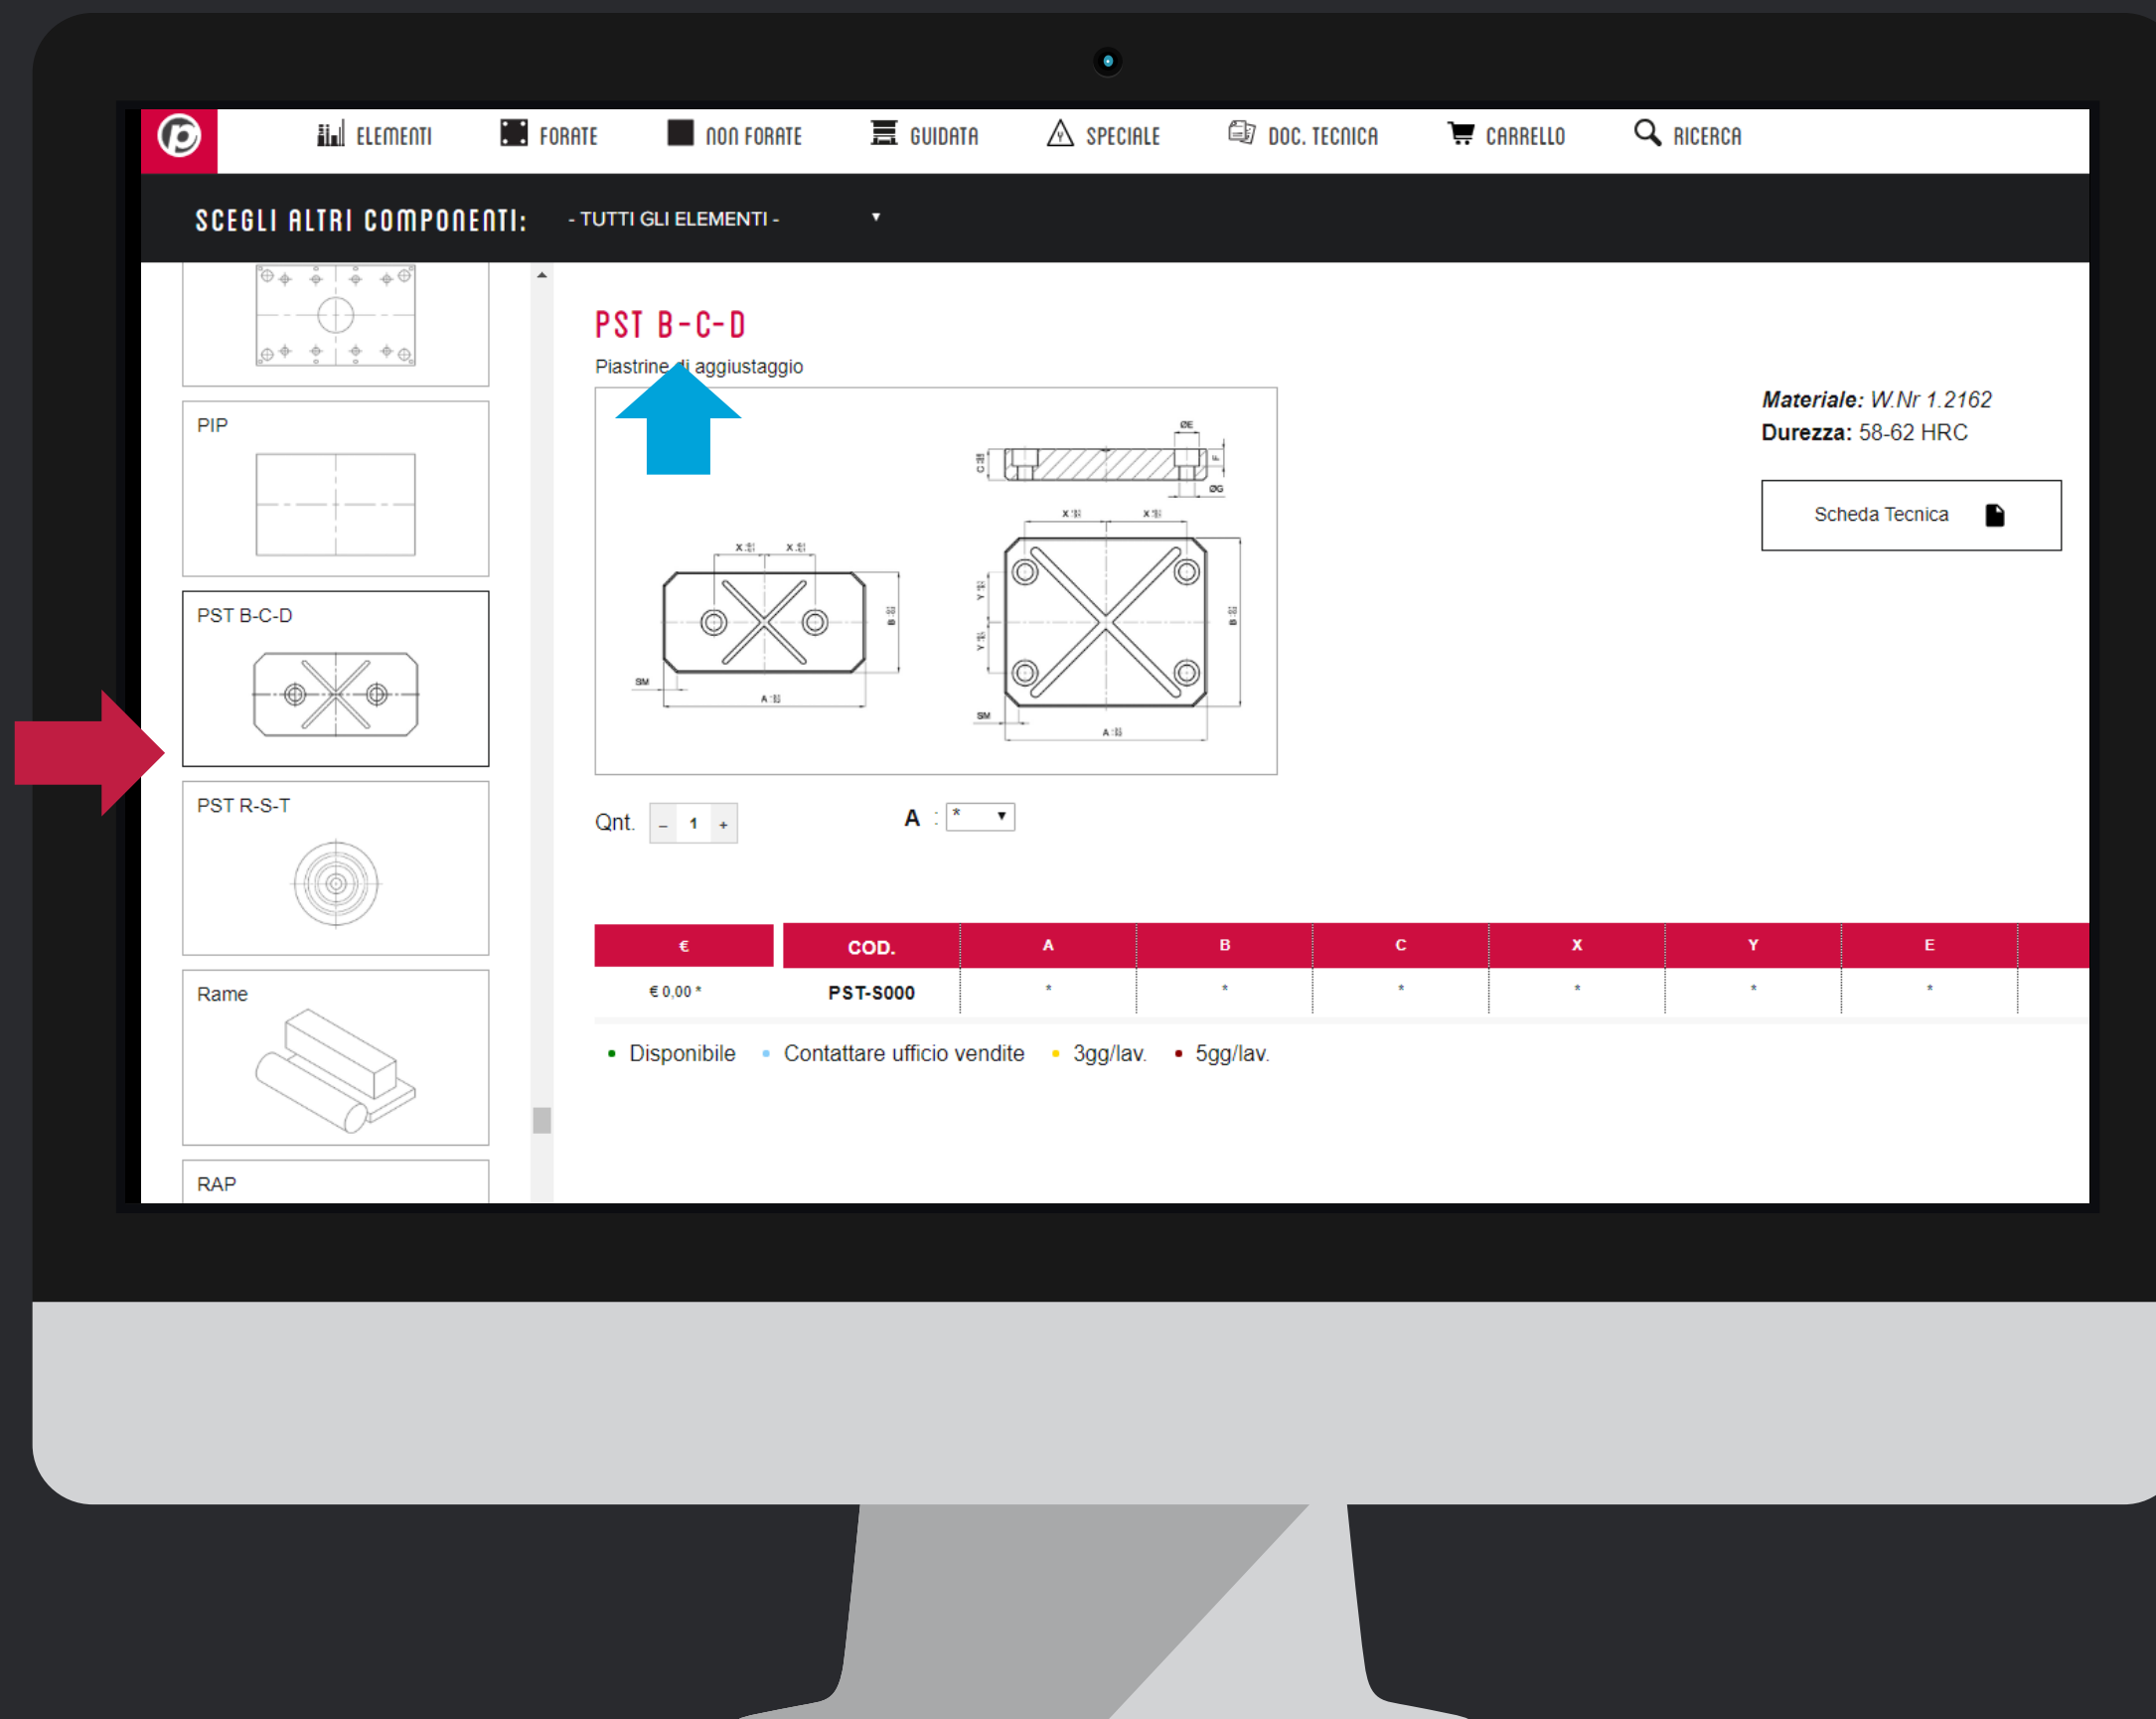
ELEMENTI FORATE NON FORATE GUIDATA SPECIALE DOC. TECNICA CARRELLO RICERCA

SCEGLI ALTRI COMPONENTI: - TUTTI GLI ELEMENTI -

PIP

PST B-C-D

PST R-S-T

Rame

RAP

PST B-C-D

Piastrine di aggiustaggio

Materiale: W.Nr 1.2162
Durezza: 58-62 HRC

Scheda Tecnica

Qnt. – 1 +

A : *

| € | COD. | A | B | C | X | Y | E |
|---|---|---|---|---|---|---|---|
| € 0,00 * | PST-S000 | * | * | * | * | * | * |

• Disponibile • Contattare ufficio vendite • 3gg/lav. • 5gg/lav.